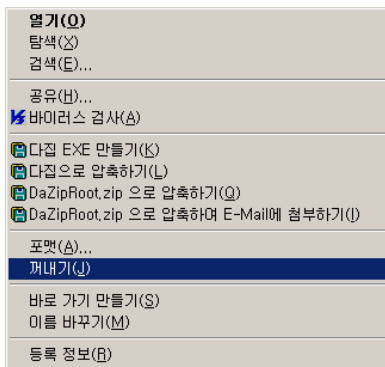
열기(O)
탐색(X)
검색(E)...

공유(H)...
바이러스 검사(A)

다집 EXE 만들기(K)
다집으로 압축하기(L)
DaZipRoot.zip 으로 압축하기(Q)
DaZipRoot.zip 으로 압축하여 E-Mail에 첨부하기(I)

포맷(A)...
꺼내기(J)

바로 가기 만들기(S)
이름 바꾸기(M)

등록 정보(R)